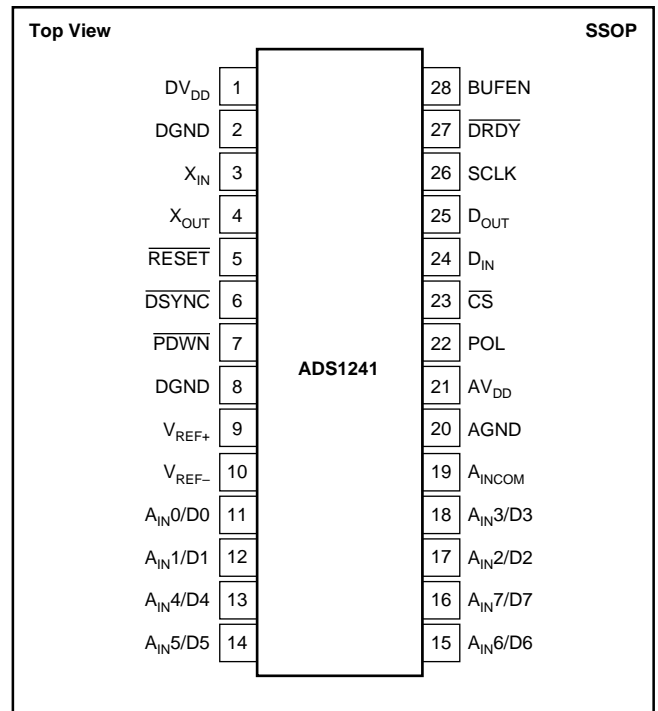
Top View

SSOP

ADS1241

$DV_{DD}$ 1
DGND 2
$X_{IN}$ 3
$X_{OUT}$ 4
$\overline{RESET}$ 5
$\overline{DSYNC}$ 6
$\overline{PDWN}$ 7
DGND 8
$V_{REF+}$ 9
$V_{REF-}$ 10
$A_{IN}0/D0$ 11
$A_{IN}1/D1$ 12
$A_{IN}4/D4$ 13
$A_{IN}5/D5$ 14

28 BUFEN
27 $\overline{DRDY}$
26 SCLK
25 $D_{OUT}$
24 $D_{IN}$
23 $\overline{CS}$
22 POL
21 $AV_{DD}$
20 AGND
19 $A_{INCOM}$
18 $A_{IN}3/D3$
17 $A_{IN}2/D2$
16 $A_{IN}7/D7$
15 $A_{IN}6/D6$